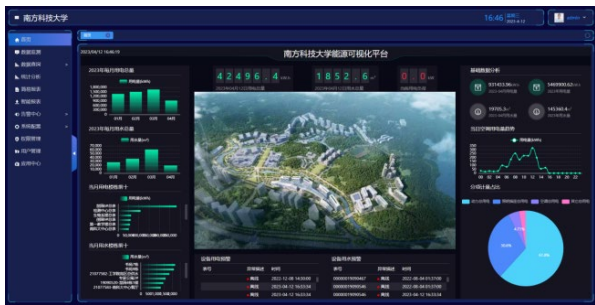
南方科技大学

16:46

首页
数据监测
数据查询
统计分析
数据报表
用能报表
告警中心
系统配置
合规管理
用户管理
应用中心

2023/04/12 16:46:19

南方科技大学能源可视化平台

2023年每月用电总量

2023年每月用水总量

当月用电前排名前十

当月用水排名前十

42496.4

1852.6

0.0

基础数据分析

当日空调用电量趋势

分项计量占比

设备用电告警

设备用水告警

序号

所属建筑

时间

2022-12-08 14:00:00

2022-04-12 16:03:54

2022-04-12 16:03:54

2022-06-04 01:27:00

2022-06-04 01:27:00

2022-04-12 16:03:54